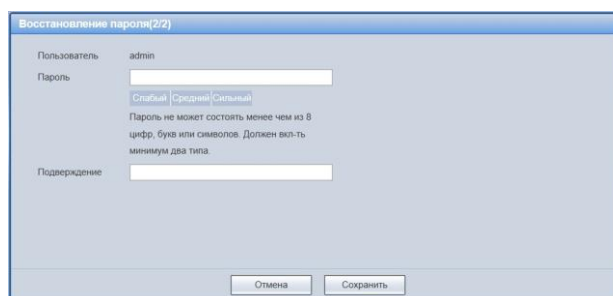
Восстановление пароля(2/2)

Пользователь admin

Пароль

Слабый Средний Сильный

Пароль не может состоять менее чем из 8 цифр, букв или символов. Должен вкл-ть минимум два типа.

Подверждение

Отмена Сохранить